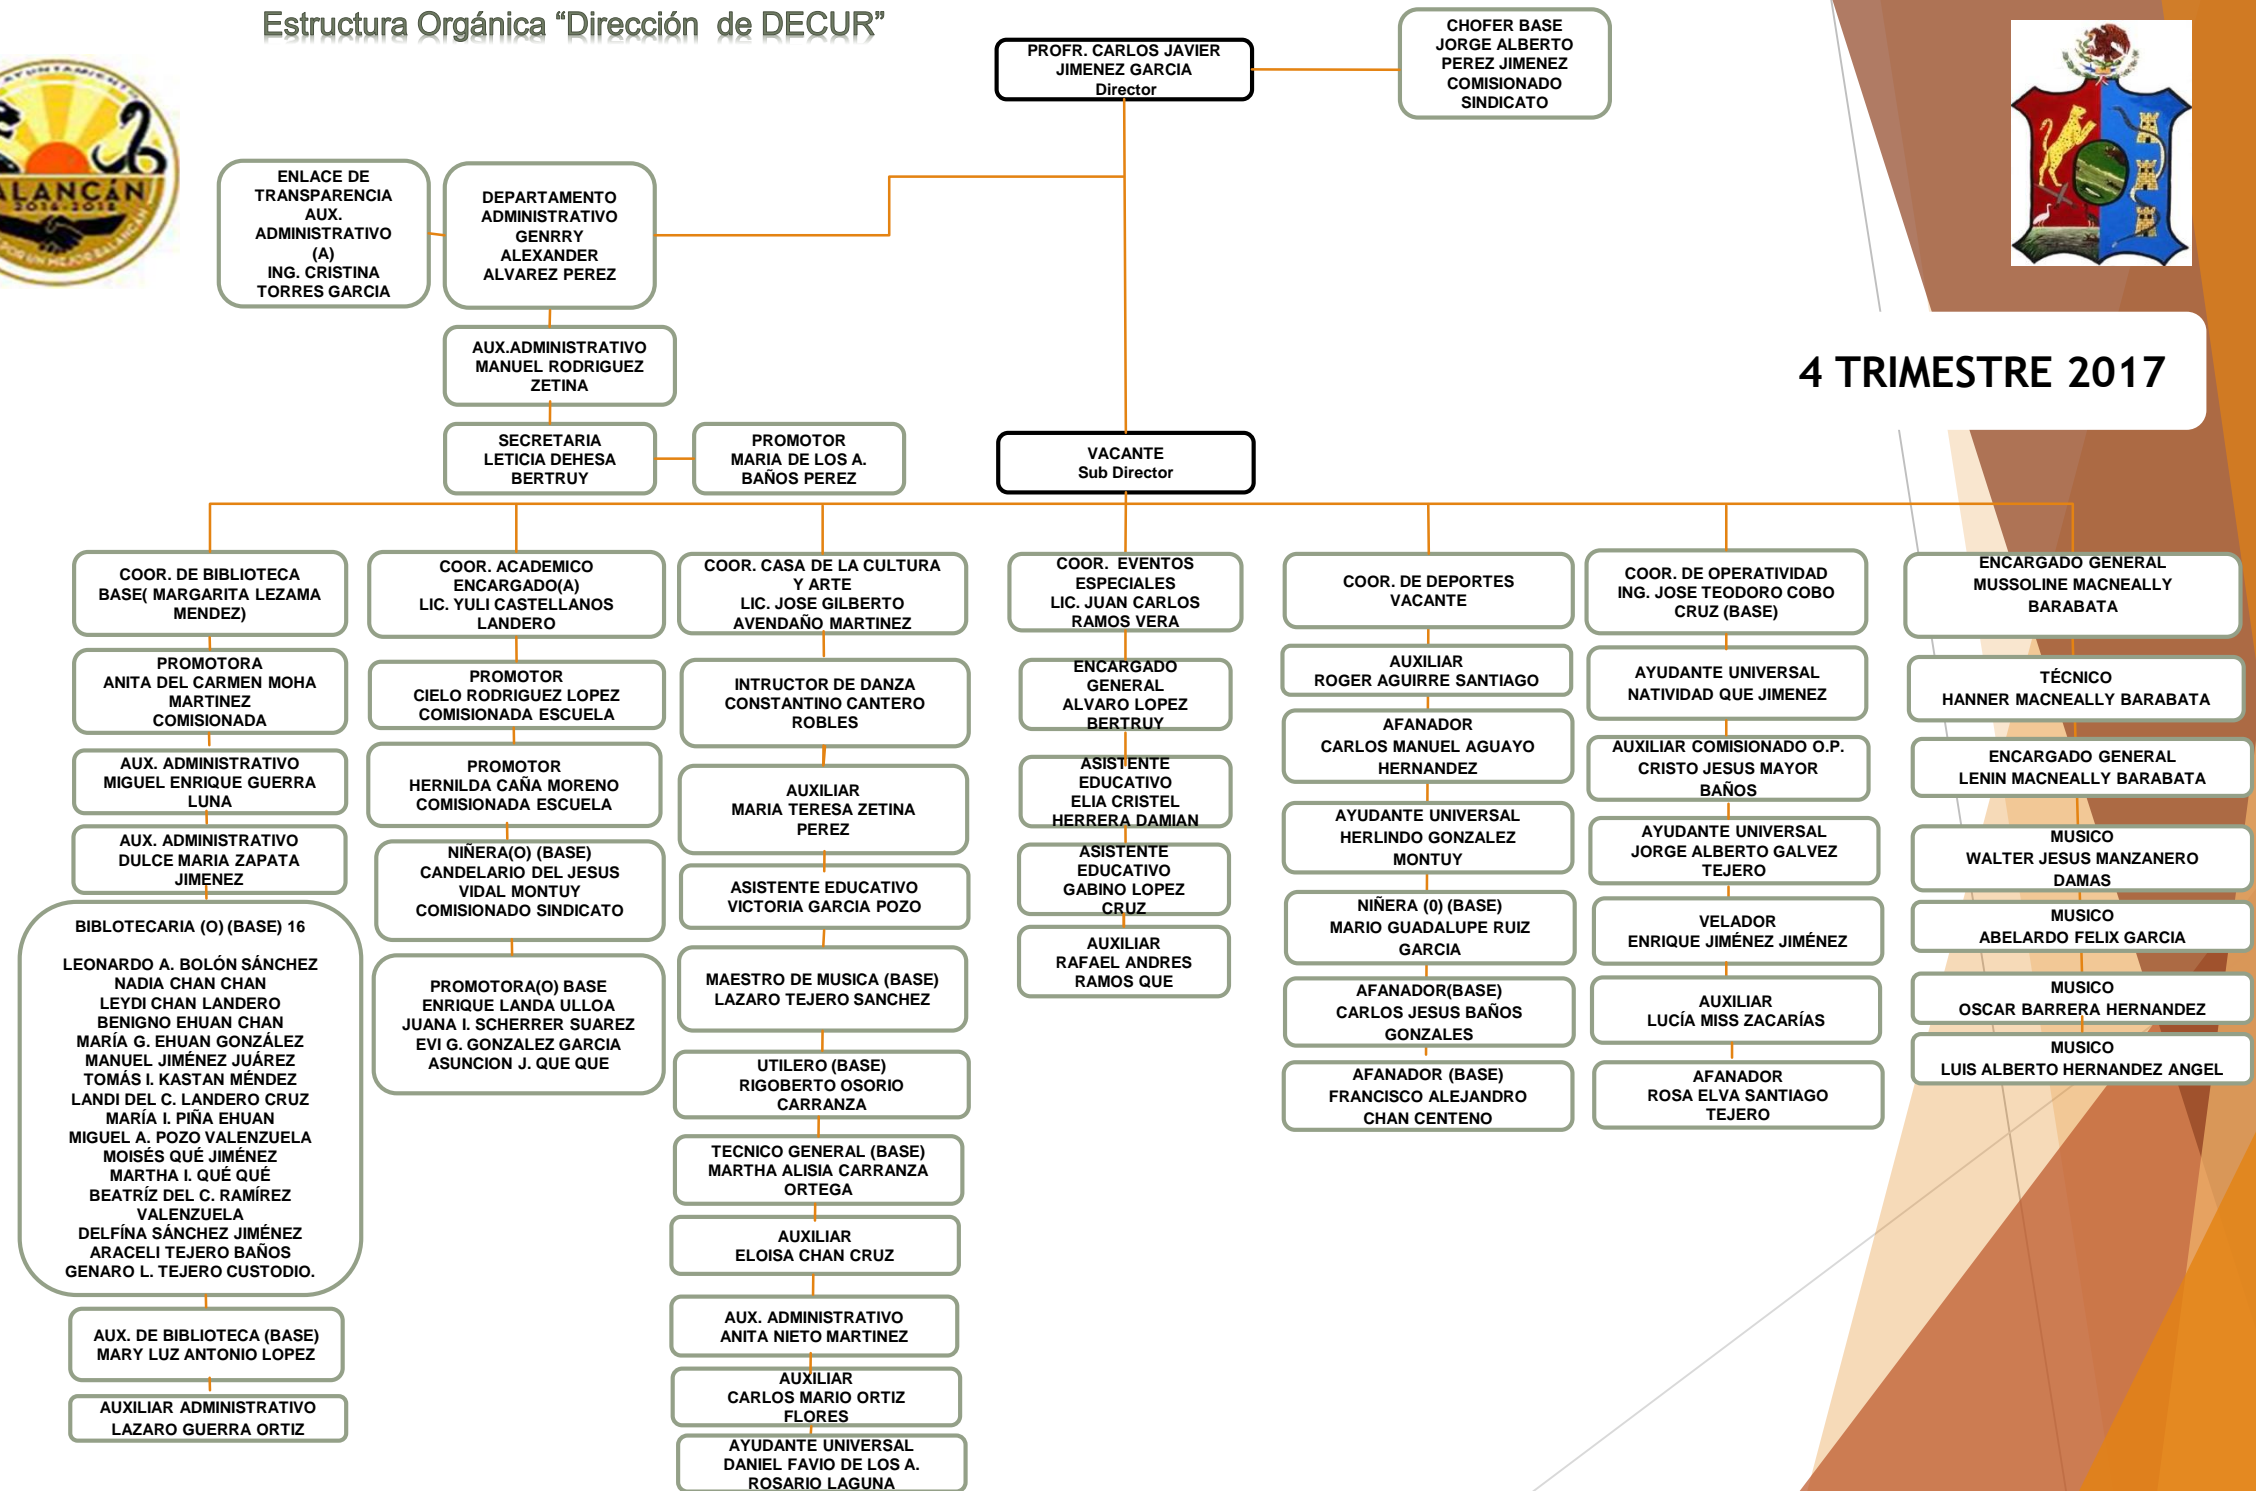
Estructura Orgánica "Dirección de DECUR"

PROFR. CARLOS JAVIER JIMENEZ GARCIA Director

CHOFER BASE JORGE ALBERTO PEREZ JIMENEZ COMISIONADO SINDICATO

ALANCÁN 2016-2018

ENLACE DE TRANSPARENCIA AUX. ADMINISTRATIVO (A) ING. CRISTINA TORRES GARCIA

DEPARTAMENTO ADMINISTRATIVO GENRRY ALEXANDER ALVAREZ PEREZ

AUX.ADMINISTRATIVO MANUEL RODRIGUEZ ZETINA

SECRETARIA LETICIA DEHESA BERTRUY

PROMOTOR MARIA DE LOS A. BAÑOS PEREZ

VACANTE Sub Director

4 TRIMESTRE 2017

COOR. DE BIBLIOTECA BASE( MARGARITA LEZAMA MENDEZ)

PROMOTORA ANITA DEL CARMEN MOHA MARTINEZ COMISIONADA

AUX. ADMINISTRATIVO MIGUEL ENRIQUE GUERRA LUNA

AUX. ADMINISTRATIVO DULCE MARIA ZAPATA JIMENEZ

BIBLOTECARIA (O) (BASE) 16

LEONARDO A. BOLÓN SÁNCHEZ
NADIA CHAN CHAN
LEYDI CHAN LANDERO
BENIGNO EHUAN CHAN
MARÍA G. EHUAN GONZÁLEZ
MANUEL JIMÉNEZ JUÁREZ
TOMÁS I. KASTAN MÉNDEZ
LANDI DEL C. LANDERO CRUZ
MARÍA I. PIÑA EHUAN
MIGUEL A. POZO VALENZUELA
MOISÉS QUÉ JIMÉNEZ
MARTHA I. QUÉ QUÉ
BEATRÍZ DEL C. RAMÍREZ VALENZUELA
DELFÍNA SÁNCHEZ JIMÉNEZ
ARACELI TEJERO BAÑOS
GENARO L. TEJERO CUSTODIO.

AUX. DE BIBLIOTECA (BASE) MARY LUZ ANTONIO LOPEZ

AUXILIAR ADMINISTRATIVO LAZARO GUERRA ORTIZ

COOR. ACADEMICO ENCARGADO(A) LIC. YULI CASTELLANOS LANDERO

PROMOTOR CIELO RODRIGUEZ LOPEZ COMISIONADA ESCUELA

PROMOTOR HERNILDA CAÑA MORENO COMISIONADA ESCUELA

NIÑERA(O) (BASE) CANDELARIO DEL JESUS VIDAL MONTUY COMISIONADO SINDICATO

PROMOTORA(O) BASE ENRIQUE LANDA ULLOA JUANA I. SCHERRER SUAREZ EVI G. GONZALEZ GARCIA ASUNCION J. QUE QUE

COOR. CASA DE LA CULTURA Y ARTE LIC. JOSE GILBERTO AVENDAÑO MARTINEZ

INTRUCTOR DE DANZA CONSTANTINO CANTERO ROBLES

AUXILIAR MARIA TERESA ZETINA PEREZ

ASISTENTE EDUCATIVO VICTORIA GARCIA POZO

MAESTRO DE MUSICA (BASE) LAZARO TEJERO SANCHEZ

UTILERO (BASE) RIGOBERTO OSORIO CARRANZA

TECNICO GENERAL (BASE) MARTHA ALISIA CARRANZA ORTEGA

AUXILIAR ELOISA CHAN CRUZ

AUX. ADMINISTRATIVO ANITA NIETO MARTINEZ

AUXILIAR CARLOS MARIO ORTIZ FLORES

AYUDANTE UNIVERSAL DANIEL FAVIO DE LOS A. ROSARIO LAGUNA

COOR. EVENTOS ESPECIALES LIC. JUAN CARLOS RAMOS VERA

ENCARGADO GENERAL ALVARO LOPEZ BERTRUY

ASISTENTE EDUCATIVO ELIA CRISTEL HERRERA DAMIAN

ASISTENTE EDUCATIVO GABINO LOPEZ CRUZ

AUXILIAR RAFAEL ANDRES RAMOS QUE

COOR. DE DEPORTES VACANTE

AUXILIAR ROGER AGUIRRE SANTIAGO

AFANADOR CARLOS MANUEL AGUAYO HERNANDEZ

AYUDANTE UNIVERSAL HERLINDO GONZALEZ MONTUY

NIÑERA (0) (BASE) MARIO GUADALUPE RUIZ GARCIA

AFANADOR(BASE) CARLOS JESUS BAÑOS GONZALES

AFANADOR (BASE) FRANCISCO ALEJANDRO CHAN CENTENO

COOR. DE OPERATIVIDAD ING. JOSE TEODORO COBO CRUZ (BASE)

AYUDANTE UNIVERSAL NATIVIDAD QUE JIMENEZ

AUXILIAR COMISIONADO O.P. CRISTO JESUS MAYOR BAÑOS

AYUDANTE UNIVERSAL JORGE ALBERTO GALVEZ TEJERO

VELADOR ENRIQUE JIMÉNEZ JIMÉNEZ

AUXILIAR LUCÍA MISS ZACARÍAS

AFANADOR ROSA ELVA SANTIAGO TEJERO

ENCARGADO GENERAL MUSSOLINE MACNEALLY BARABATA

TÉCNICO HANNER MACNEALLY BARABATA

ENCARGADO GENERAL LENIN MACNEALLY BARABATA

MUSICO WALTER JESUS MANZANERO DAMAS

MUSICO ABELARDO FELIX GARCIA

MUSICO OSCAR BARRERA HERNANDEZ

MUSICO LUIS ALBERTO HERNANDEZ ANGEL